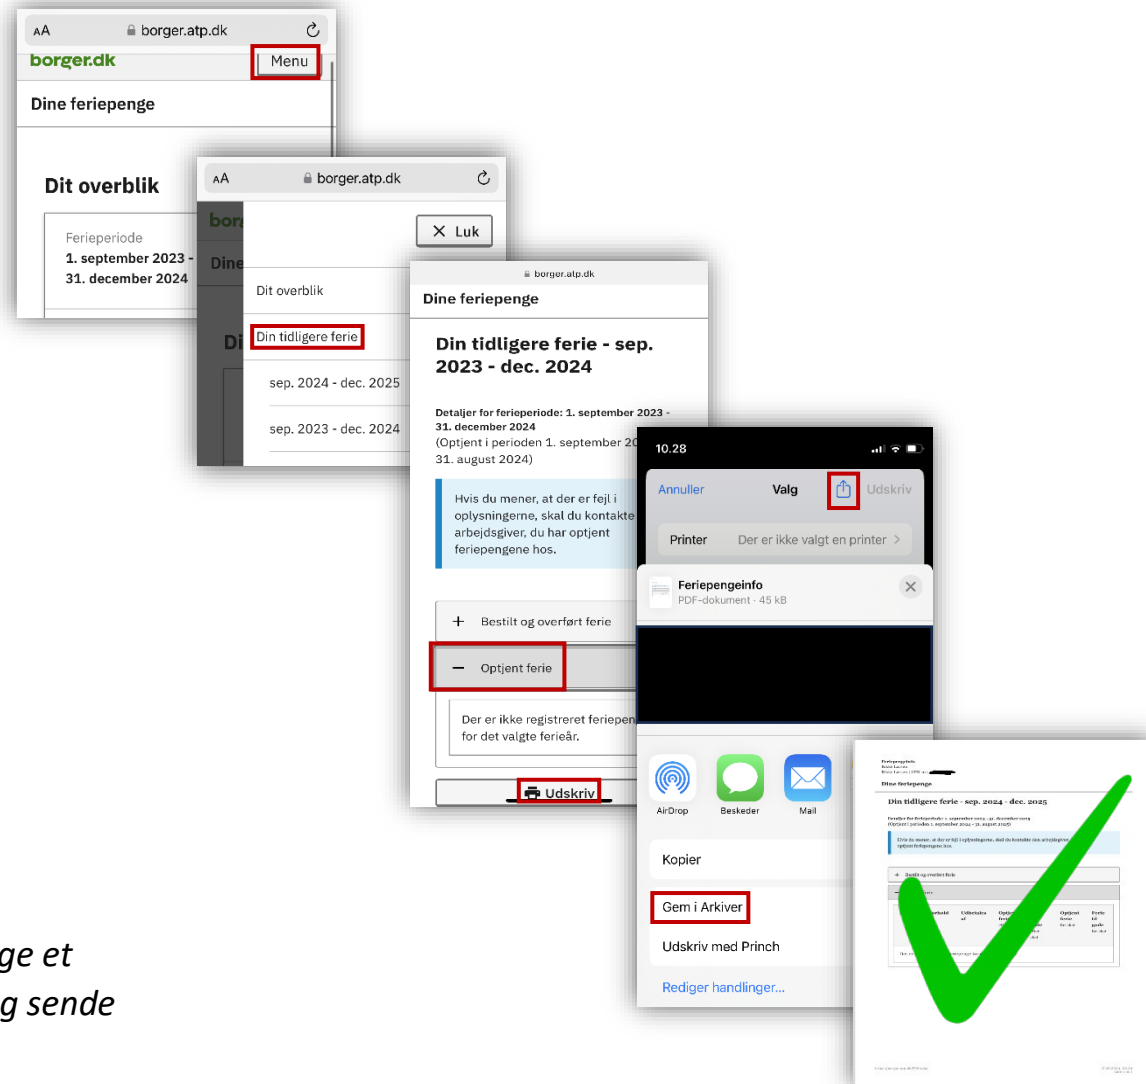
AA borger.atp.dk
borger.dk
Menu
Dine feriepenge
Dit overblik
Ferieperiode
1. september 2023 - 31. december 2024

AA borger.atp.dk
Luk
Dit overblik
Din tidligere ferie
sep. 2024 - dec. 2025
sep. 2023 - dec. 2024

borger.atp.dk
Dine feriepenge
Din tidligere ferie - sep. 2023 - dec. 2024
Detaljer for ferieperiode: 1. september 2023 - 31. december 2024
(Optjent i perioden 1. september 20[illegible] 31. august 2024)
Hvis du mener, at der er fejl i oplysningerne, skal du kontakte arbejdsgiver, du har optjent feriepengene hos.
+ Bestilt og overført ferie
− Optjent ferie
Der er ikke registreret feriepen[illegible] for det valgte ferieår.
Udskriv

10.28
Annuller
Valg
Udskriv
Printer
Der er ikke valgt en printer
Feriepengeinfo
PDF-dokument · 45 kB
AirDrop
Beskeder
Mail
Kopier
Gem i Arkiver
Udskriv med Princh
Rediger handlinger...

Dine feriepenge
Din tidligere ferie - sep. 2024 - dec. 2025

ge et
g sende